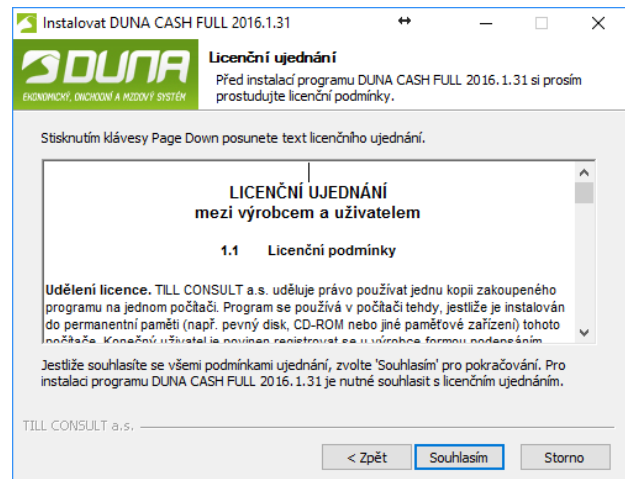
Instalovat DUNA CASH FULL 2016.1.31

DUNA
EKONOMICKÝ, OBCHODNÍ A MZDOVÝ SYSTÉM

Licenční ujednání
Před instalací programu DUNA CASH FULL 2016.1.31 si prosím prostudujte licenční podmínky.

Stisknutím klávesy Page Down posunete text licenčního ujednání.

LICENČNÍ UJEDNÁNÍ
mezi výrobcem a uživatelem

1.1 Licenční podmínky

Udělení licence. TILL CONSULT a.s. uděluje právo používat jednu kopii zakoupeného programu na jednom počítači. Program se používá v počítači tehdy, jestliže je instalován do permanentní paměti (např. pevný disk, CD-ROM nebo jiné paměťové zařízení) tohoto počítače. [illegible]

Jestliže souhlasíte se všemi podmínkami ujednání, zvolte 'Souhlasím' pro pokračování. Pro instalaci programu DUNA CASH FULL 2016.1.31 je nutné souhlasit s licenčním ujednáním.

TILL CONSULT a.s.

< Zpět
Souhlasím
Storno